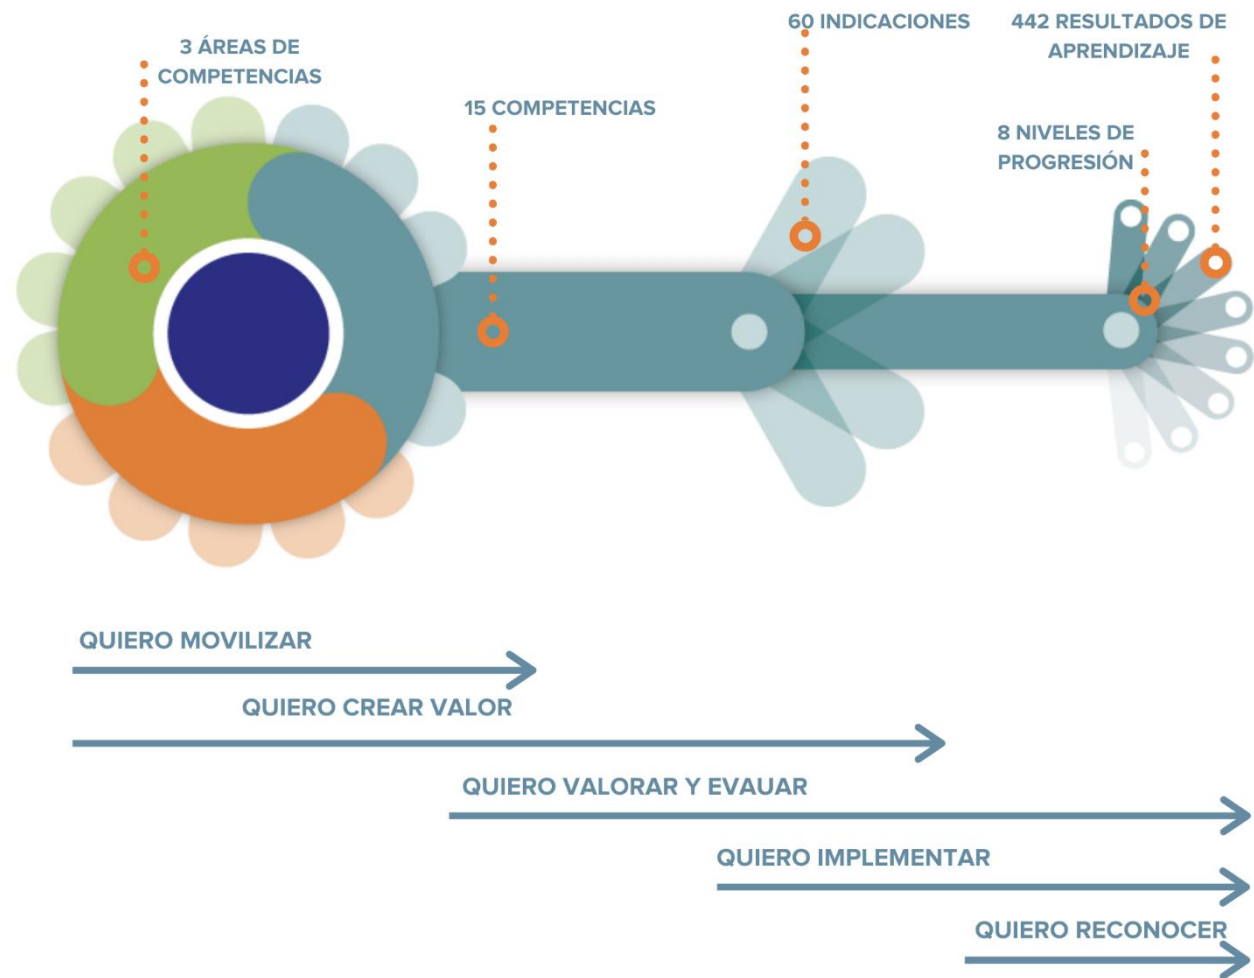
3 ÁREAS DE COMPETENCIAS

15 COMPETENCIAS

60 INDICACIONES

8 NIVELES DE PROGRESIÓN

442 RESULTADOS DE APRENDIZAJE

QUIERO MOVILIZAR

QUIERO CREAR VALOR

QUIERO VALORAR Y EVAUAR

QUIERO IMPLEMENTAR

QUIERO RECONOCER